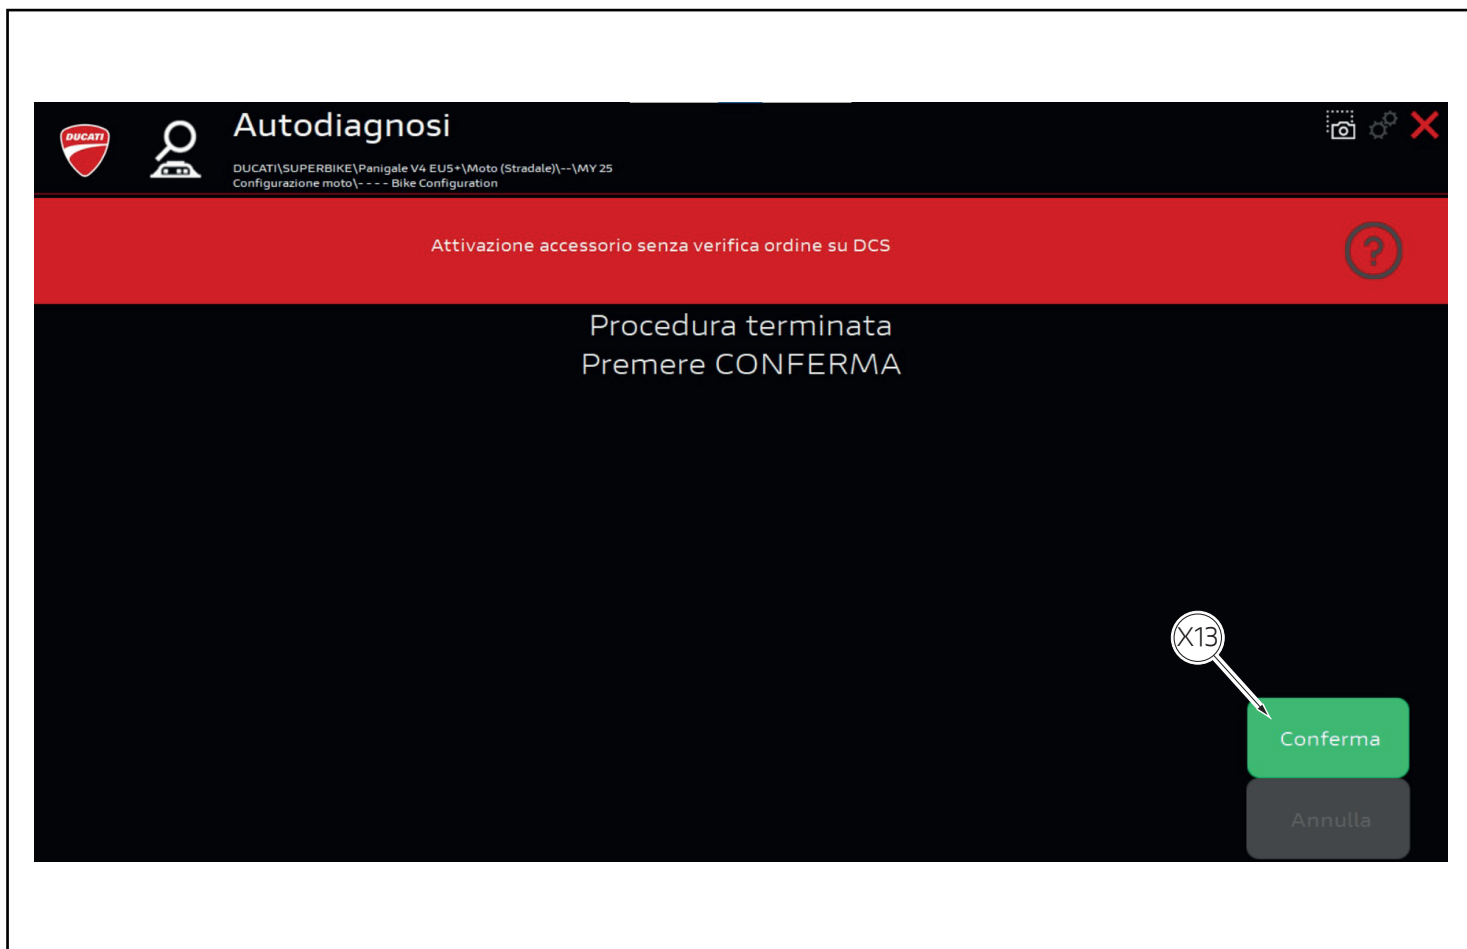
DUCATI

Autodiagnosi

DUCATI\SUPERBIKE\Panigale V4 EU5+\Moto (Stradale)\--\MY 25
Configurazione moto\- - - - Bike Configuration

Attivazione accessorio senza verifica ordine su DCS

Procedura terminata
Premere CONFERMA

X13

Conferma

Annulla